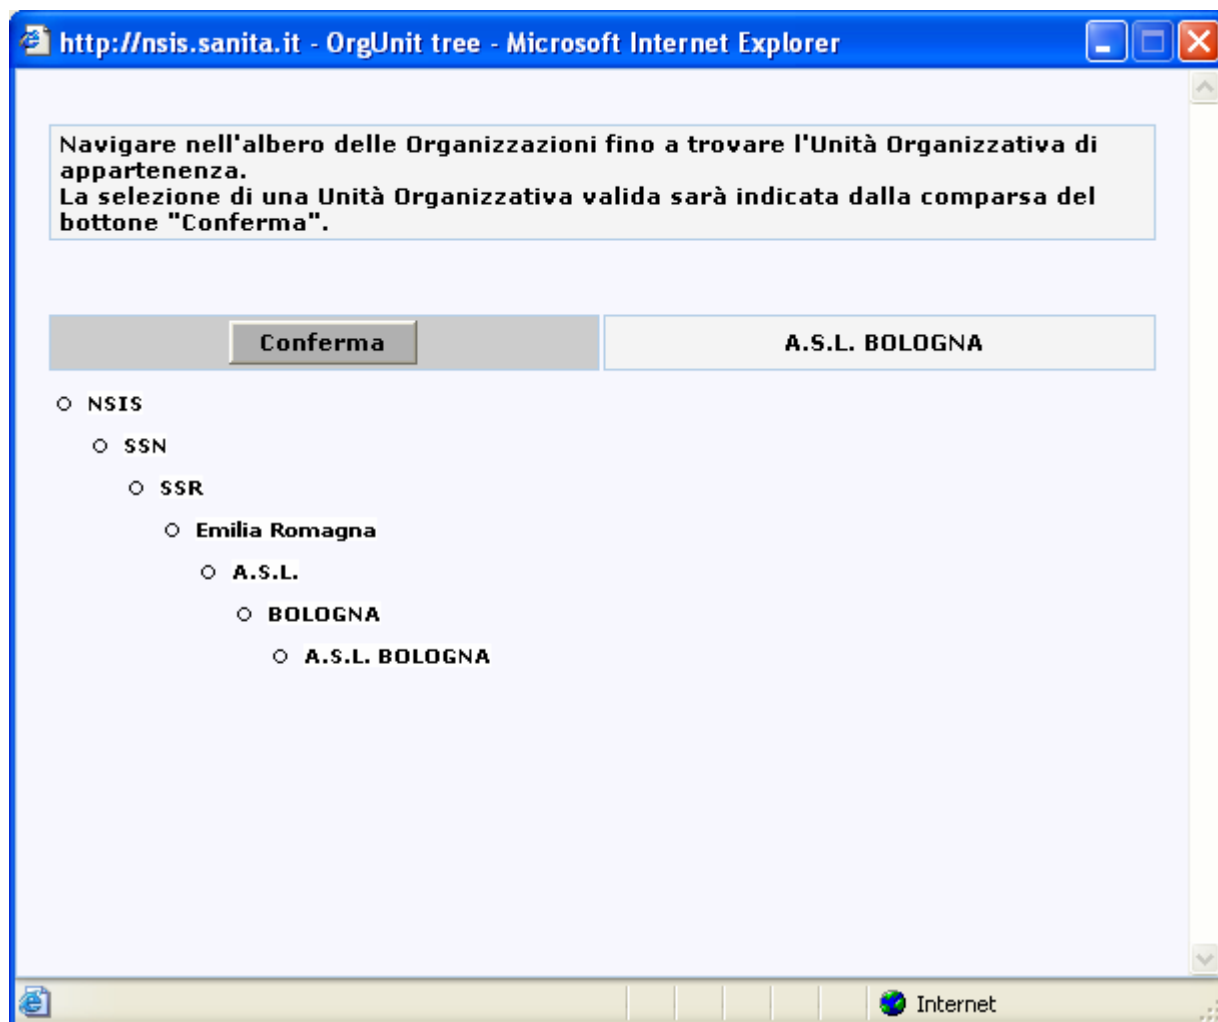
http://nsis.sanita.it - OrgUnit tree - Microsoft Internet Explorer

Navigare nell'albero delle Organizzazioni fino a trovare l'Unità Organizzativa di appartenenza.
La selezione di una Unità Organizzativa valida sarà indicata dalla comparsa del bottone "Conferma".

Conferma

A.S.L. BOLOGNA

NSIS
SSN
SSR
Emilia Romagna
A.S.L.
BOLOGNA
A.S.L. BOLOGNA

Internet